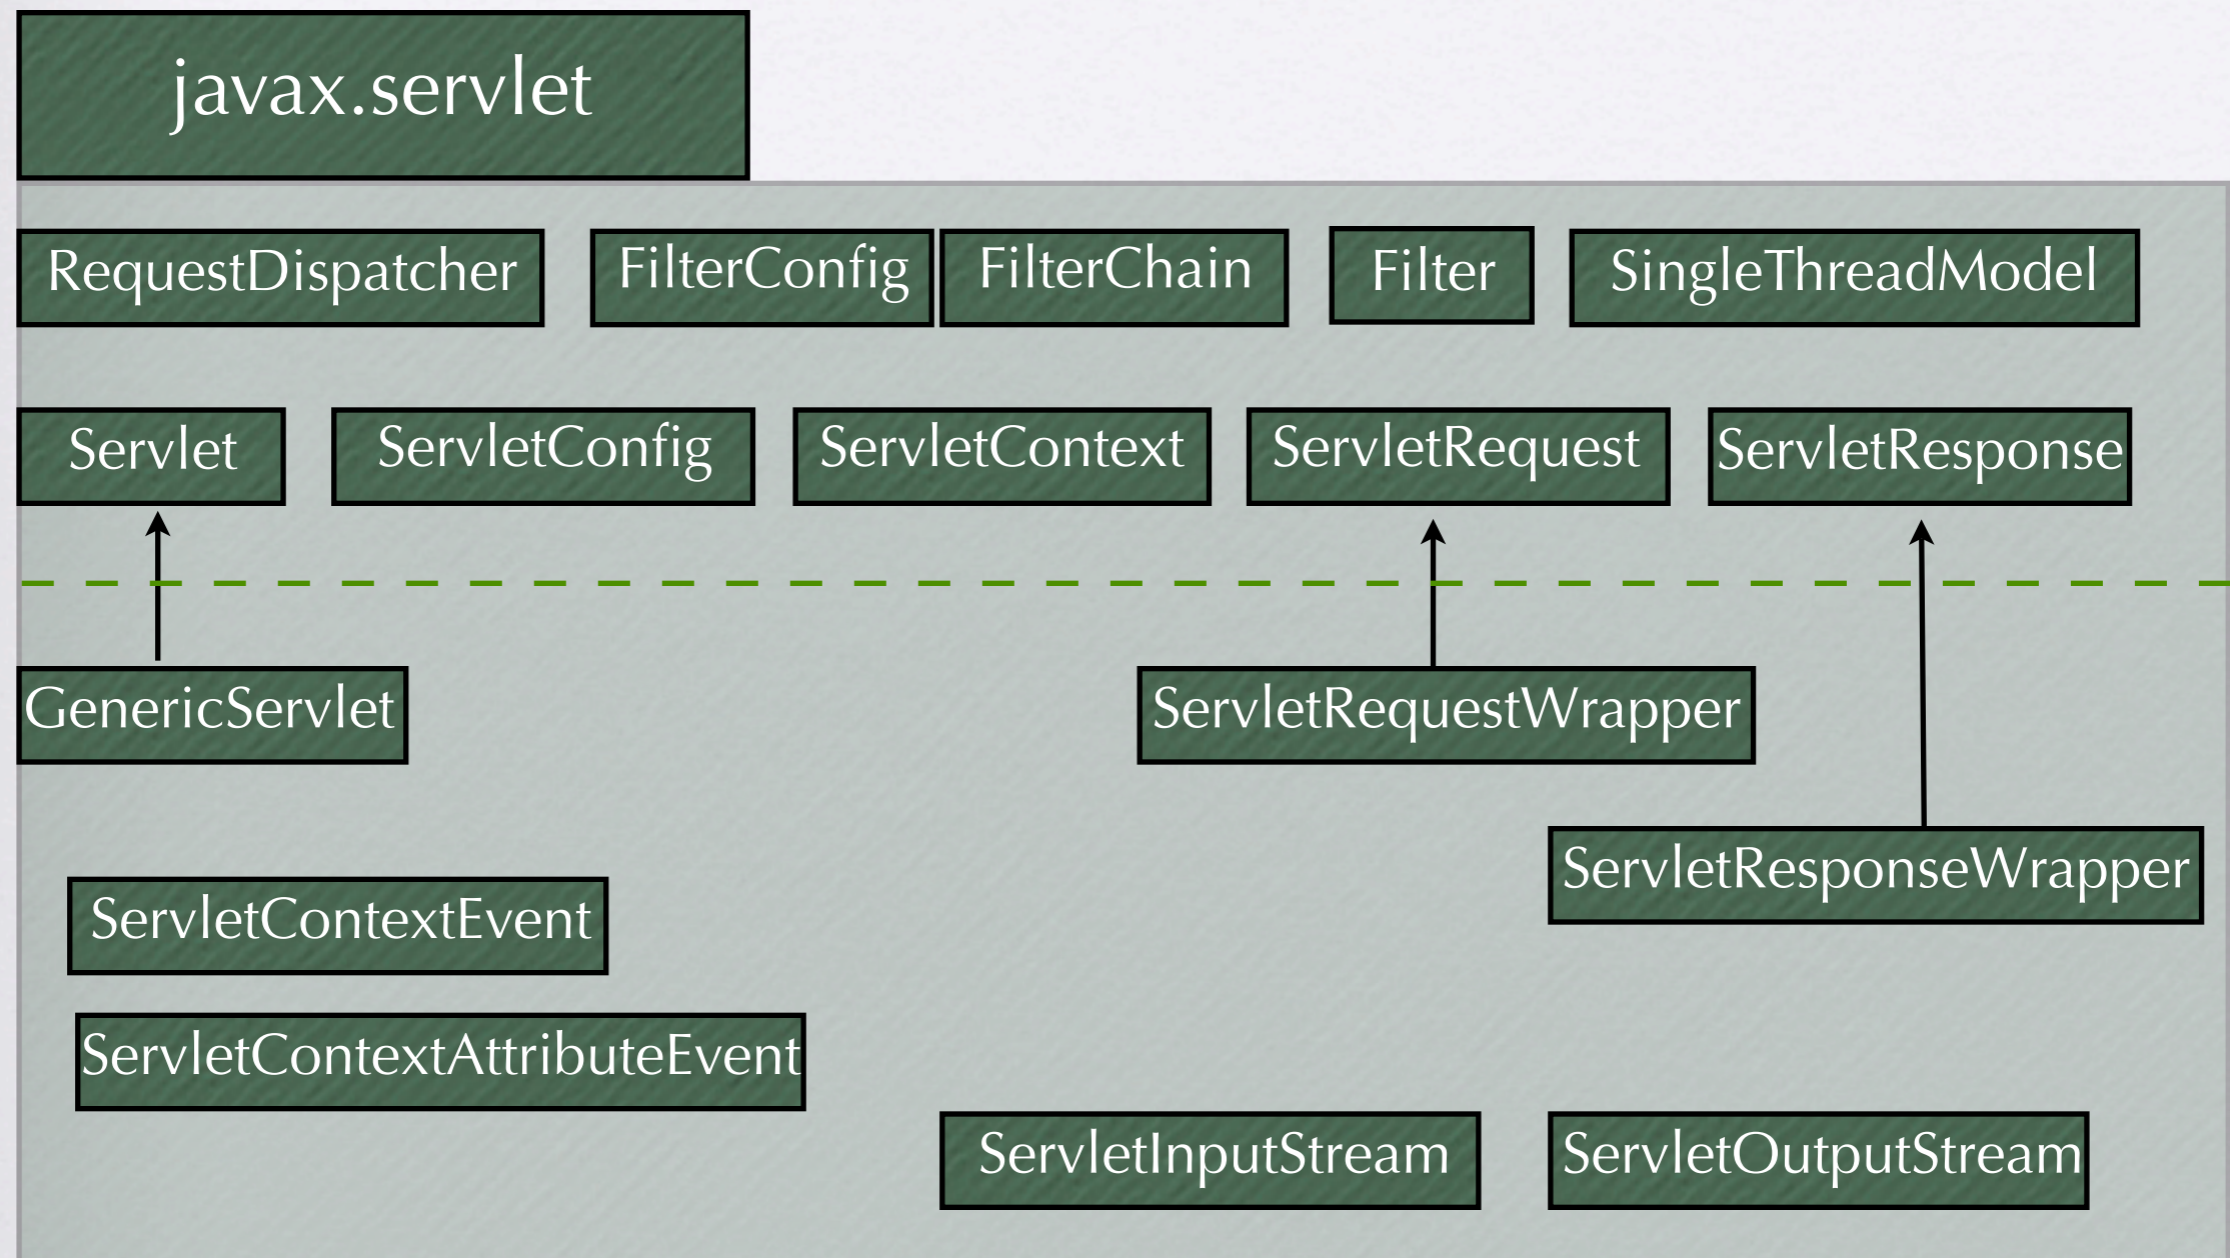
javax.servlet

RequestDispatcher FilterConfig FilterChain Filter SingleThreadModel

Servlet ServletConfig ServletContext ServletRequest ServletResponse

GenericServlet ServletRequestWrapper

ServletResponseWrapper

ServletContextEvent

ServletContextAttributeEvent

ServletInputStream ServletOutputStream